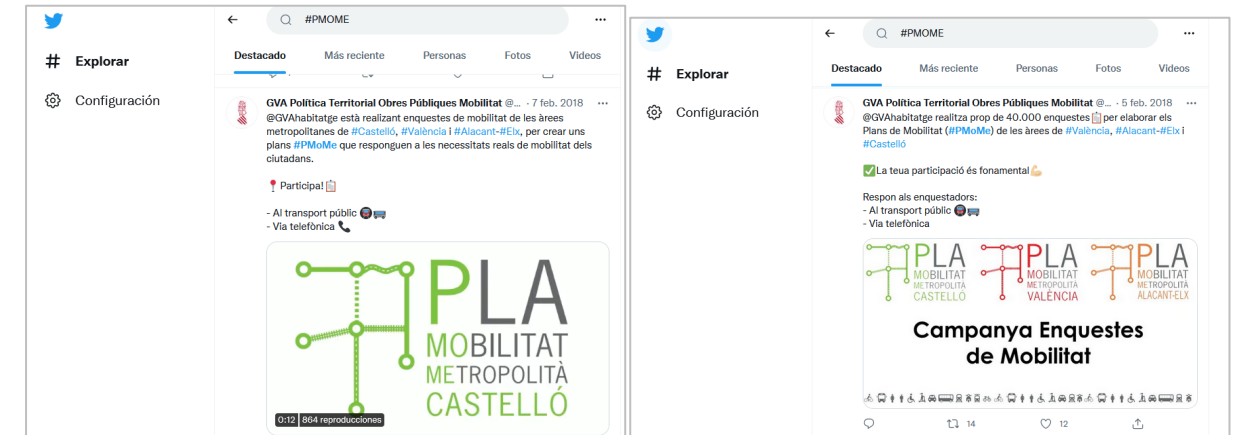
Explorar

Configuración

#PMOME

Destacado Más reciente Personas Fotos Videos

GVA Política Territorial Obres Públiques Mobilitat @... · 7 feb. 2018

@GVAhabitatge està realitzant enquestes de mobilitat de les àrees metropolitanes de #Castelló, #València i #Alacant-#Elx, per crear uns plans #PMoMe que responguen a les necessitats reals de mobilitat dels ciutadans.

📍 Participa! 📋

- Al transport públic 🚇🚌
- Via telefònica 📞

PLA MOBILITAT METROPOLITÀ CASTELLÓ

0:12 864 reproducciones

Explorar

Configuración

#PMOME

Destacado Más reciente Personas Fotos Videos

GVA Política Territorial Obres Públiques Mobilitat @... · 5 feb. 2018

@GVAhabitatge realitza prop de 40.000 enquestes📋 per elaborar els Plans de Mobilitat (#PMoMe) de les àrees de #València, #Alacant-#Elx i #Castelló

✅La teua participació és fonamental💪

Respon als enquestadors:
- Al transport públic 🚇🚌
- Via telefònica

PLA MOBILITAT METROPOLITÀ CASTELLÓ PLA MOBILITAT METROPOLITÀ VALÈNCIA PLA MOBILITAT METROPOLITÀ ALACANT-ELX

Campanya Enquestes de Mobilitat

14 12